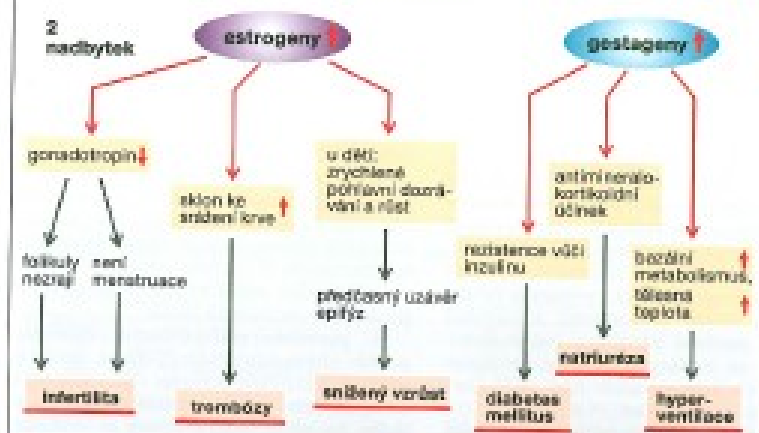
2
nadbytek

estrogeny ↑

gestageny ↑

gonadotropin ↓

sklon ke srážení krve ↑

u dětí: zrychlené pohlavní dozrávání a růst

antimineralokortikoidní účinek

rezistence vůči inzulínu

bazální metabolismus, tělesná teplota ↑

folikuly nezrají

není menstruace

předčasný uzávěr epifýz

infertilita

trombózy

snížený vzrůst

diabetes mellitus

natriuréza

hyperventilace